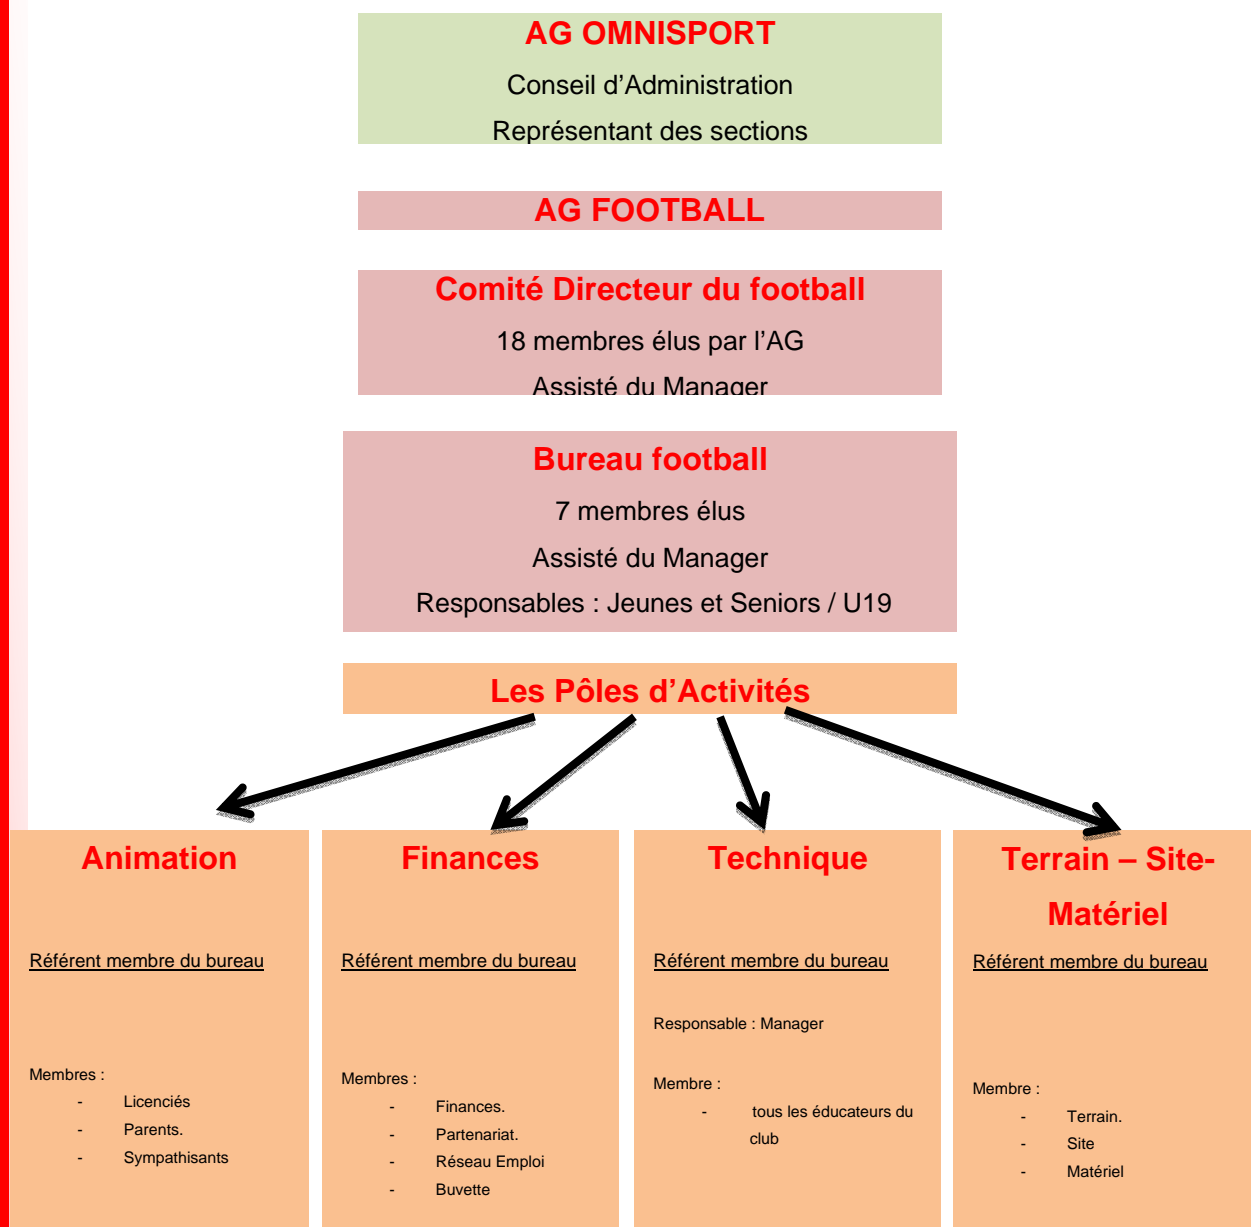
AG OMNISPORT

Conseil d’Administration

Représentant des sections

AG FOOTBALL

Comité Directeur du football

18 membres élus par l’AG

Assisté du Manager

Bureau football

7 membres élus

Assisté du Manager

Responsables : Jeunes et Seniors / U19

Les Pôles d’Activités

Animation

Référent membre du bureau

Membres :
- Licenciés
- Parents.
- Sympathisants

Finances

Référent membre du bureau

Membres :
- Finances.
- Partenariat.
- Réseau Emploi
- Buvette

Technique

Référent membre du bureau

Responsable : Manager

Membre :
- tous les éducateurs du club

Terrain – Site-Matériel

Référent membre du bureau

Membre :
- Terrain.
- Site
- Matériel